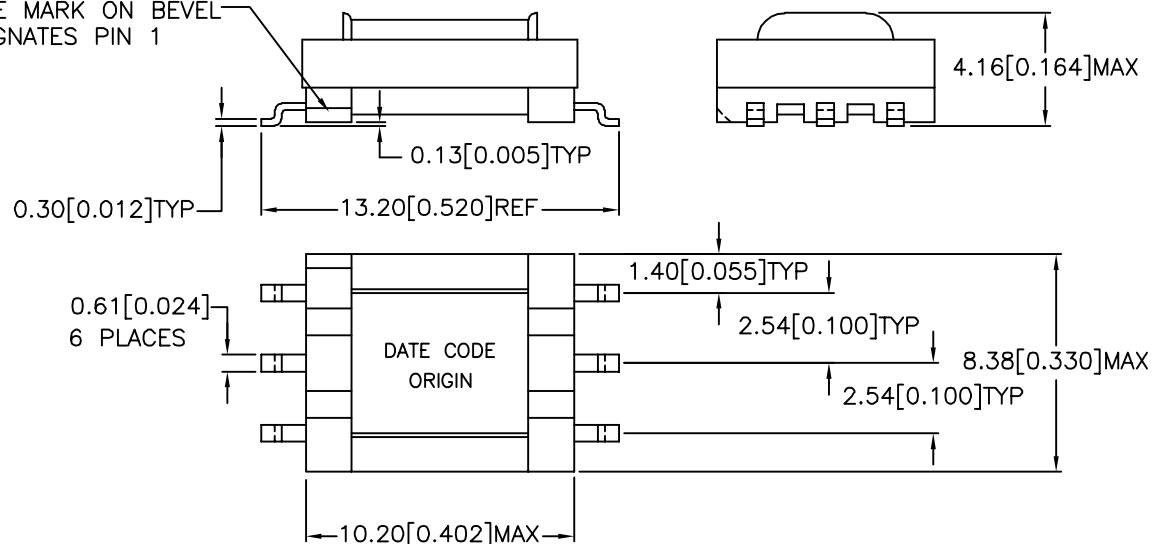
E MARK ON BEVEL
GNATES PIN 1

4.16[0.164]MAX

0.13[0.005]TYP

0.30[0.012]TYP

13.20[0.520]REF

1.40[0.055]TYP

0.61[0.024]
6 PLACES

2.54[0.100]TYP

DATE CODE
ORIGIN

8.38[0.330]MAX

2.54[0.100]TYP

10.20[0.402]MAX